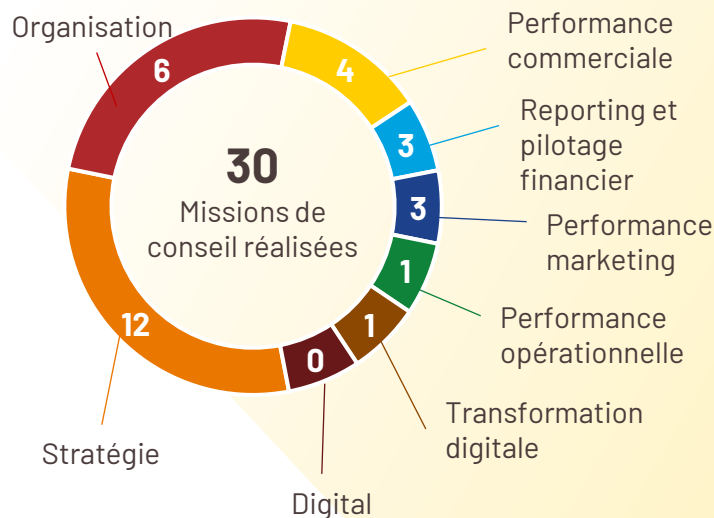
Organisation
6
4
Performance commerciale
3
Reporting et pilotage financier
3
Performance marketing
1
Performance opérationnelle
1
Transformation digitale
0
Digital
12
Stratégie
30
Missions de conseil réalisées